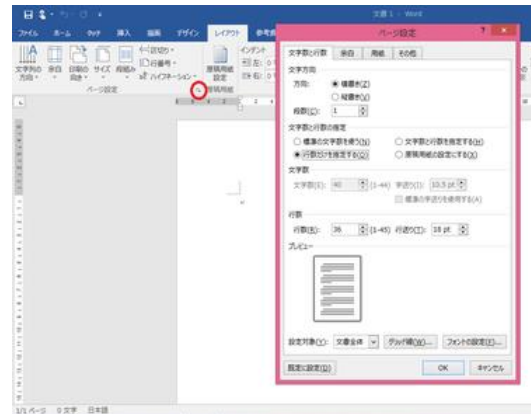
文書1 - Word

ファイル ホーム 挿入 デザイン レイアウト 参考資料

文字列の方向 余白 印刷の向き サイズ 段組み

区切り

行番号

ハイフネーション

原稿用紙設定

インデント

ページ設定

原稿用紙

ページ設定

?

文字数と行数 余白 用紙 その他

文字方向

方向: ● 横書き(Z) ○ 縦書き(V)

段数(C): 1

文字数と行数の指定

○ 標準の文字数を使う(N) ○ 文字数と行数を指定する(H)

● 行数だけを指定する(O) ○ 原稿用紙の設定にする(X)

文字数

文字数(E): 40 (1-44) 字送り(I): 10.5 pt

□ 標準の字送りを使用する(A)

行数

行数(R): 36 (1-45) 行送り(T): 18 pt

プレビュー

設定対象(Y): 文書全体 グリッド線(W)... フォントの設定(F)...

既定に設定(D) OK キャンセル

1/1 ページ 0 文字 日本語